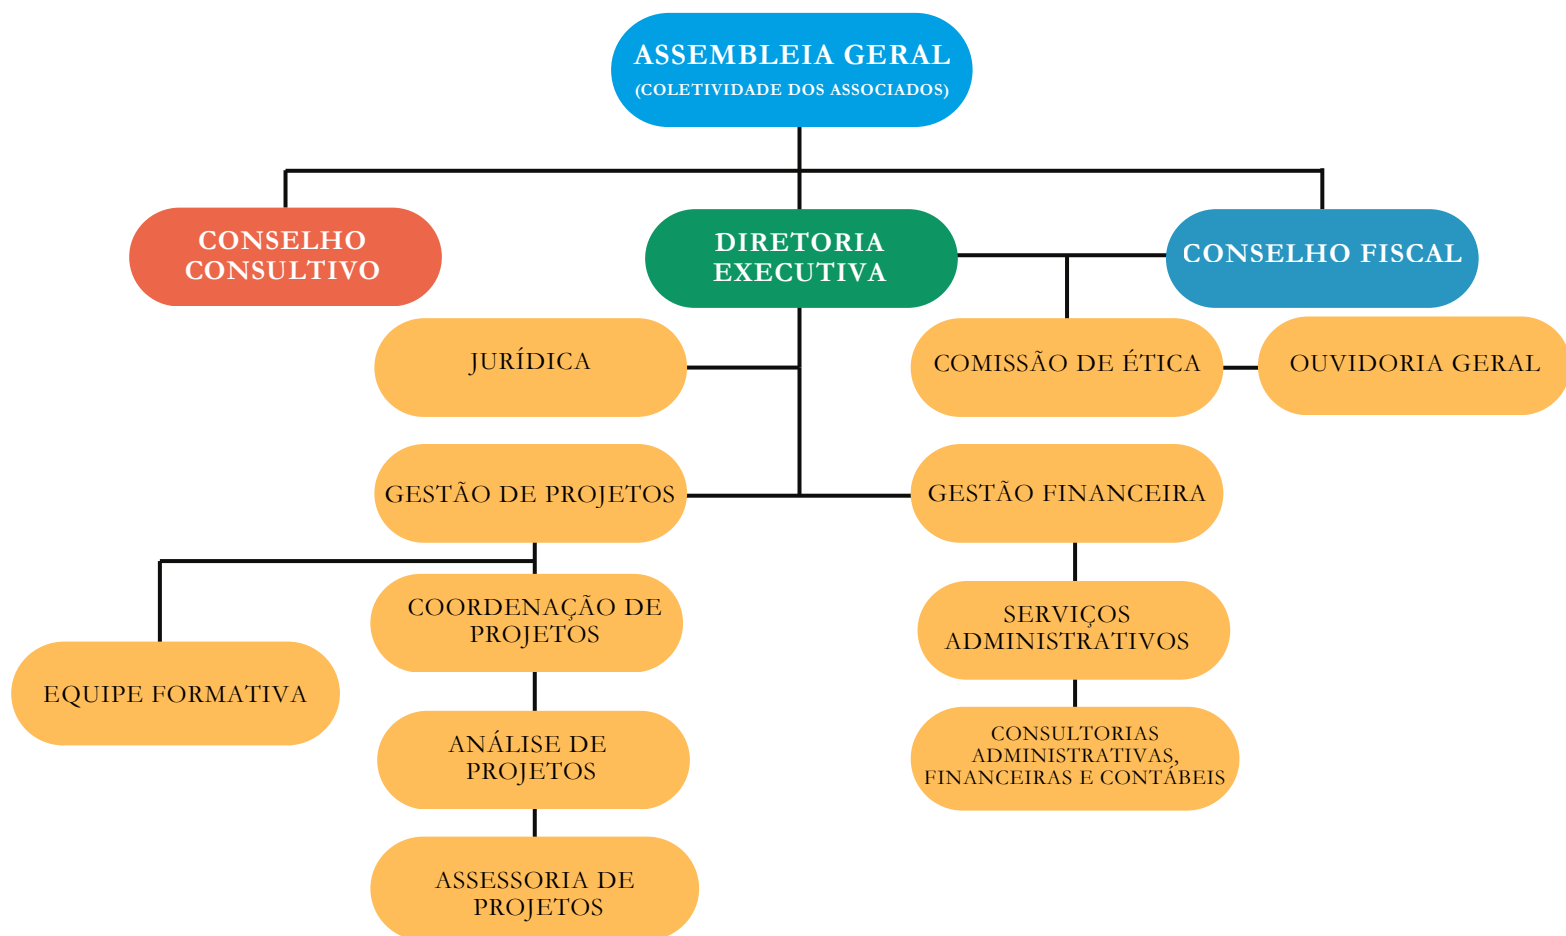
ASSEMBLEIA GERAL
(COLETIVIDADE DOS ASSOCIADOS)

CONSELHO CONSULTIVO

DIRETORIA EXECUTIVA

CONSELHO FISCAL

JURÍDICA

COMISSÃO DE ÉTICA

OUVIDORIA GERAL

GESTÃO DE PROJETOS

GESTÃO FINANCEIRA

COORDENAÇÃO DE PROJETOS

EQUIPE FORMATIVA

SERVIÇOS ADMINISTRATIVOS

ANÁLISE DE PROJETOS

CONSULTORIAS ADMINISTRATIVAS, FINANCEIRAS E CONTÁBEIS

ASSESSORIA DE PROJETOS